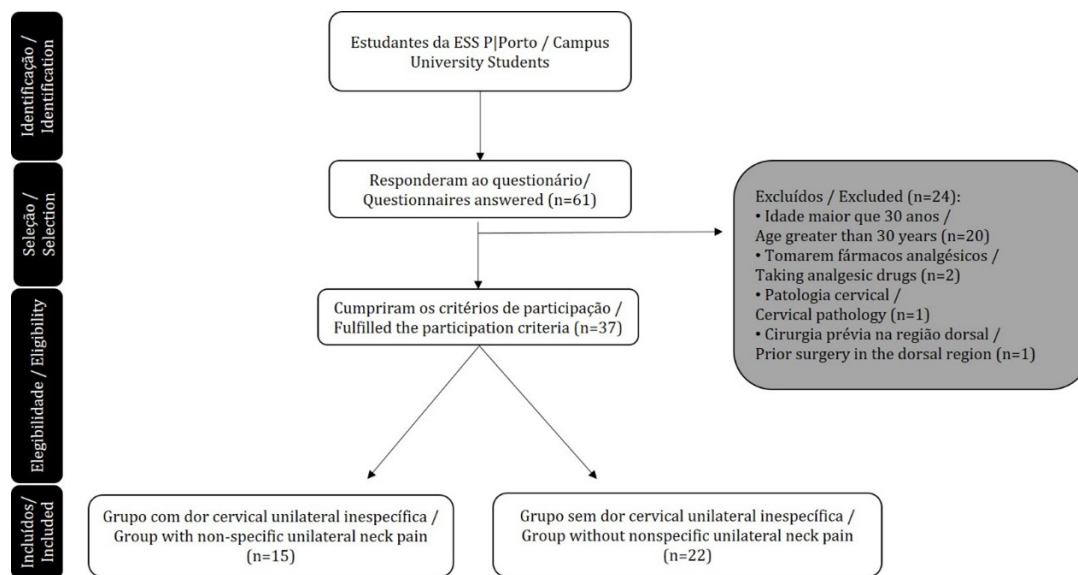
Identificação / Identification

Estudantes da ESS P|Porto / Campus University Students

Seleção / Selection

Responderam ao questionário/ Questionnaires answered (n=61)

Excluídos / Excluded (n=24):
• Idade maior que 30 anos / Age greater than 30 years (n=20)
• Tomarem fármacos analgésicos / Taking analgesic drugs (n=2)
• Patologia cervical / Cervical pathology (n=1)
• Cirurgia prévia na região dorsal / Prior surgery in the dorsal region (n=1)

Elegibilidade / Eligibility

Cumpriram os critérios de participação / Fulfilled the participation criteria (n=37)

Incluídos/ Included

Grupo com dor cervical unilateral inespecífica / Group with non-specific unilateral neck pain (n=15)

Grupo sem dor cervical unilateral inespecífica / Group without nonspecific unilateral neck pain (n=22)